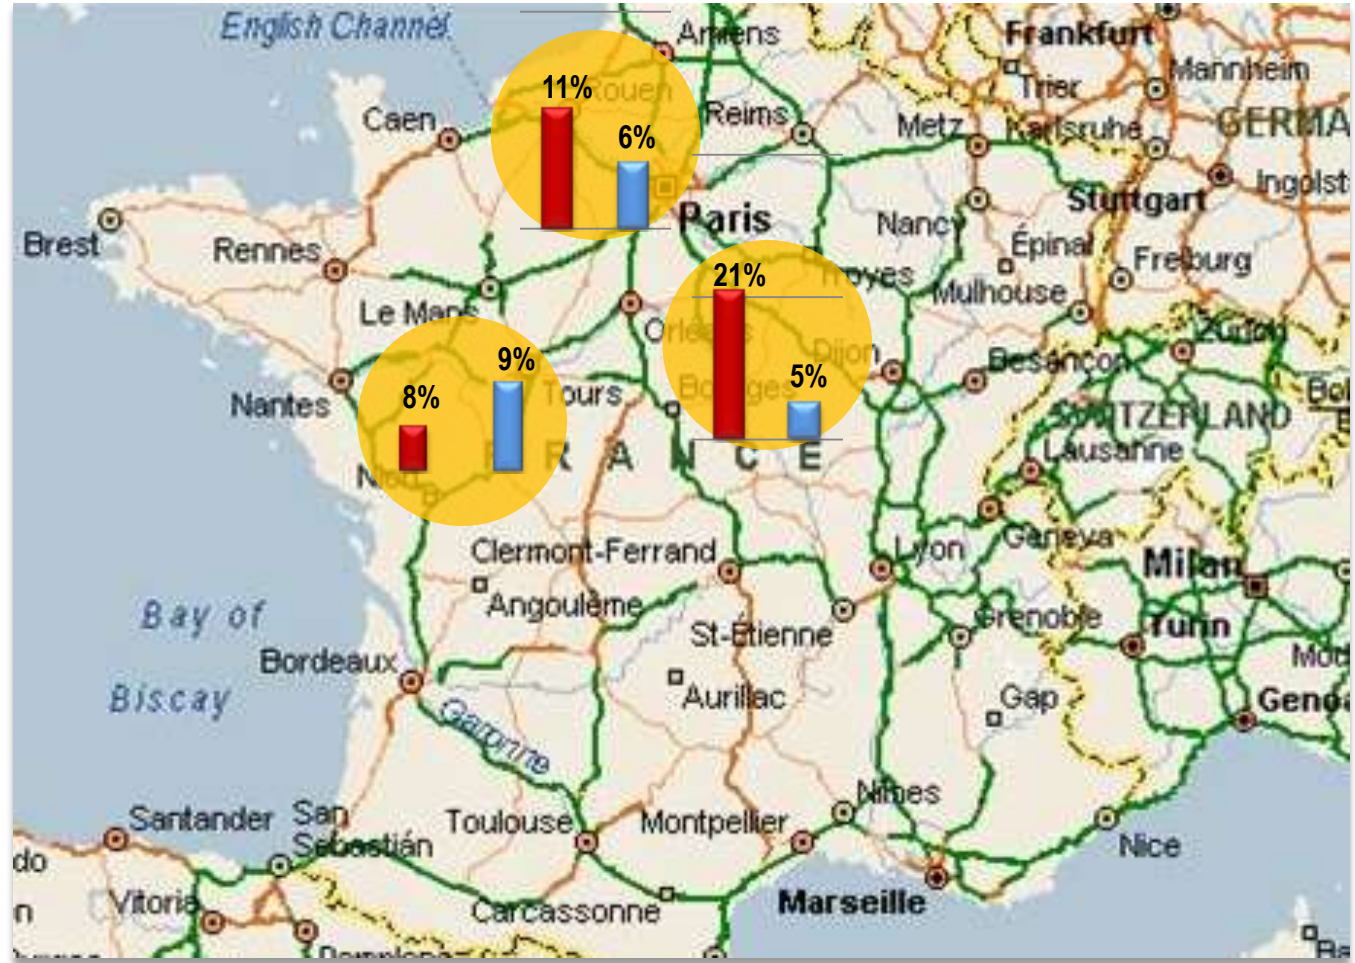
English Channel
Amiens
Frankfurt
Trier
Mannheim
GERMA
Caen
Rouen
11%
6%
Reims
Metz
Karlsruhe
Stuttgart
Ingolst
Brest
Rennes
Paris
Nancy
Épinal
Freiburg
Le Mans
21%
Troyes
Mulhouse
Zurich
Orléans
Dijon
Besançon
8%
9%
Nantes
Tours
Bourges
5%
SWITZERLAND
Lausanne
Niort
FRANCE
Clermont-Ferrand
Lyon
Geneva
Milan
Angoulême
Bay of
St-Étienne
Grenoble
Turin
Bordeaux
Biscay
Aurillac
Gap
Genoa
Garonne
Nîmes
Santander
San Sebastián
Toulouse
Montpellier
Nice
Vitoria
Carcassonne
Marseille